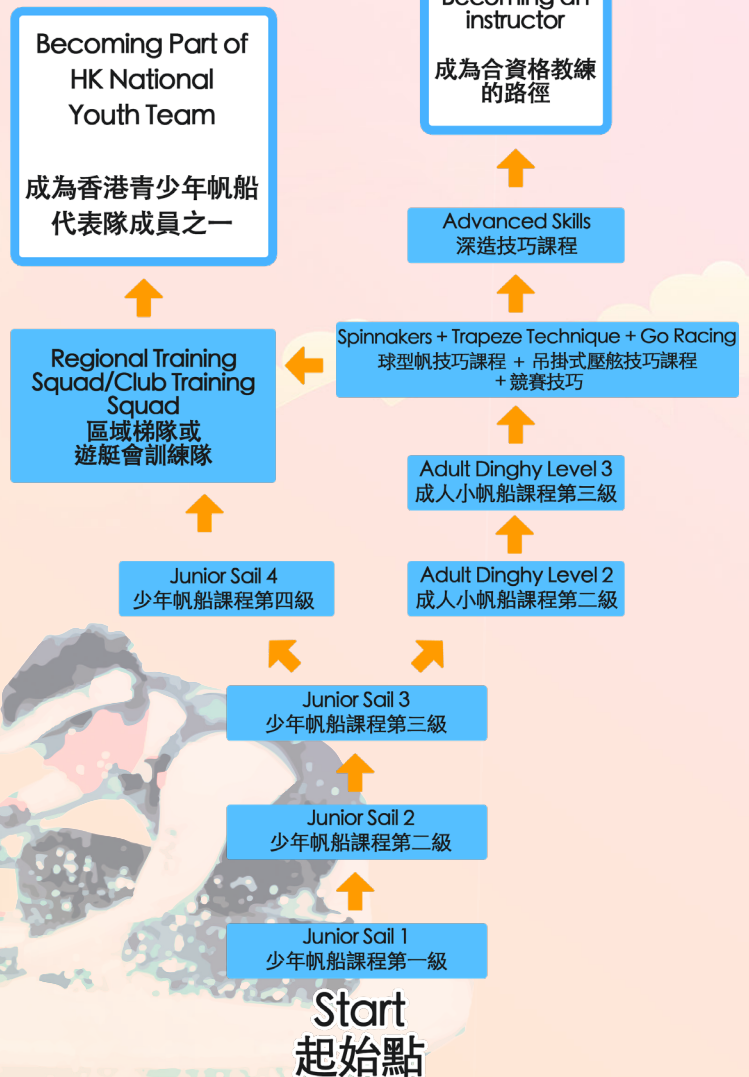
Becoming Part of HK National Youth Team

成為香港青少年帆船代表隊成員之一

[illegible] instructor

成為合資格教練的路徑

Advanced Skills
深造技巧課程

Regional Training Squad/Club Training Squad
區域梯隊或遊艇會訓練隊

Spinnakers + Trapeze Technique + Go Racing
球型帆技巧課程 + 吊掛式壓舷技巧課程 + 競賽技巧

Adult Dinghy Level 3
成人小帆船課程第三級

Junior Sail 4
少年帆船課程第四級

Adult Dinghy Level 2
成人小帆船課程第二級

Junior Sail 3
少年帆船課程第三級

Junior Sail 2
少年帆船課程第二級

Junior Sail 1
少年帆船課程第一級

Start
起始點